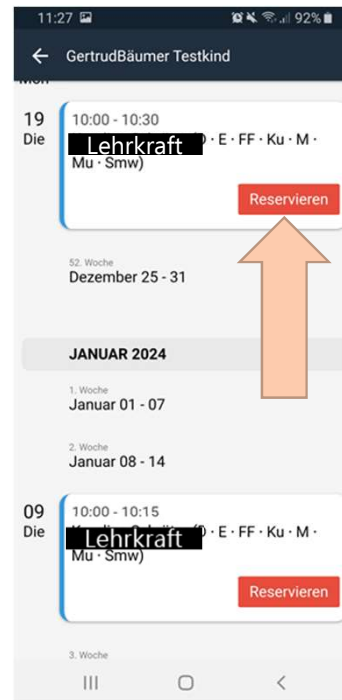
11:27 92%

GertrudBäumer Testkind

Mon

19
Die
10:00 - 10:30
Lehrkraft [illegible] D · E · FF · Ku · M · Mu · Smw)
Reservieren

52. Woche
Dezember 25 - 31

JANUAR 2024

1. Woche
Januar 01 - 07

2. Woche
Januar 08 - 14

09
Die
10:00 - 10:15
Lehrkraft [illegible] D) · E · FF · Ku · M · Mu · Smw)
Reservieren

3. Woche